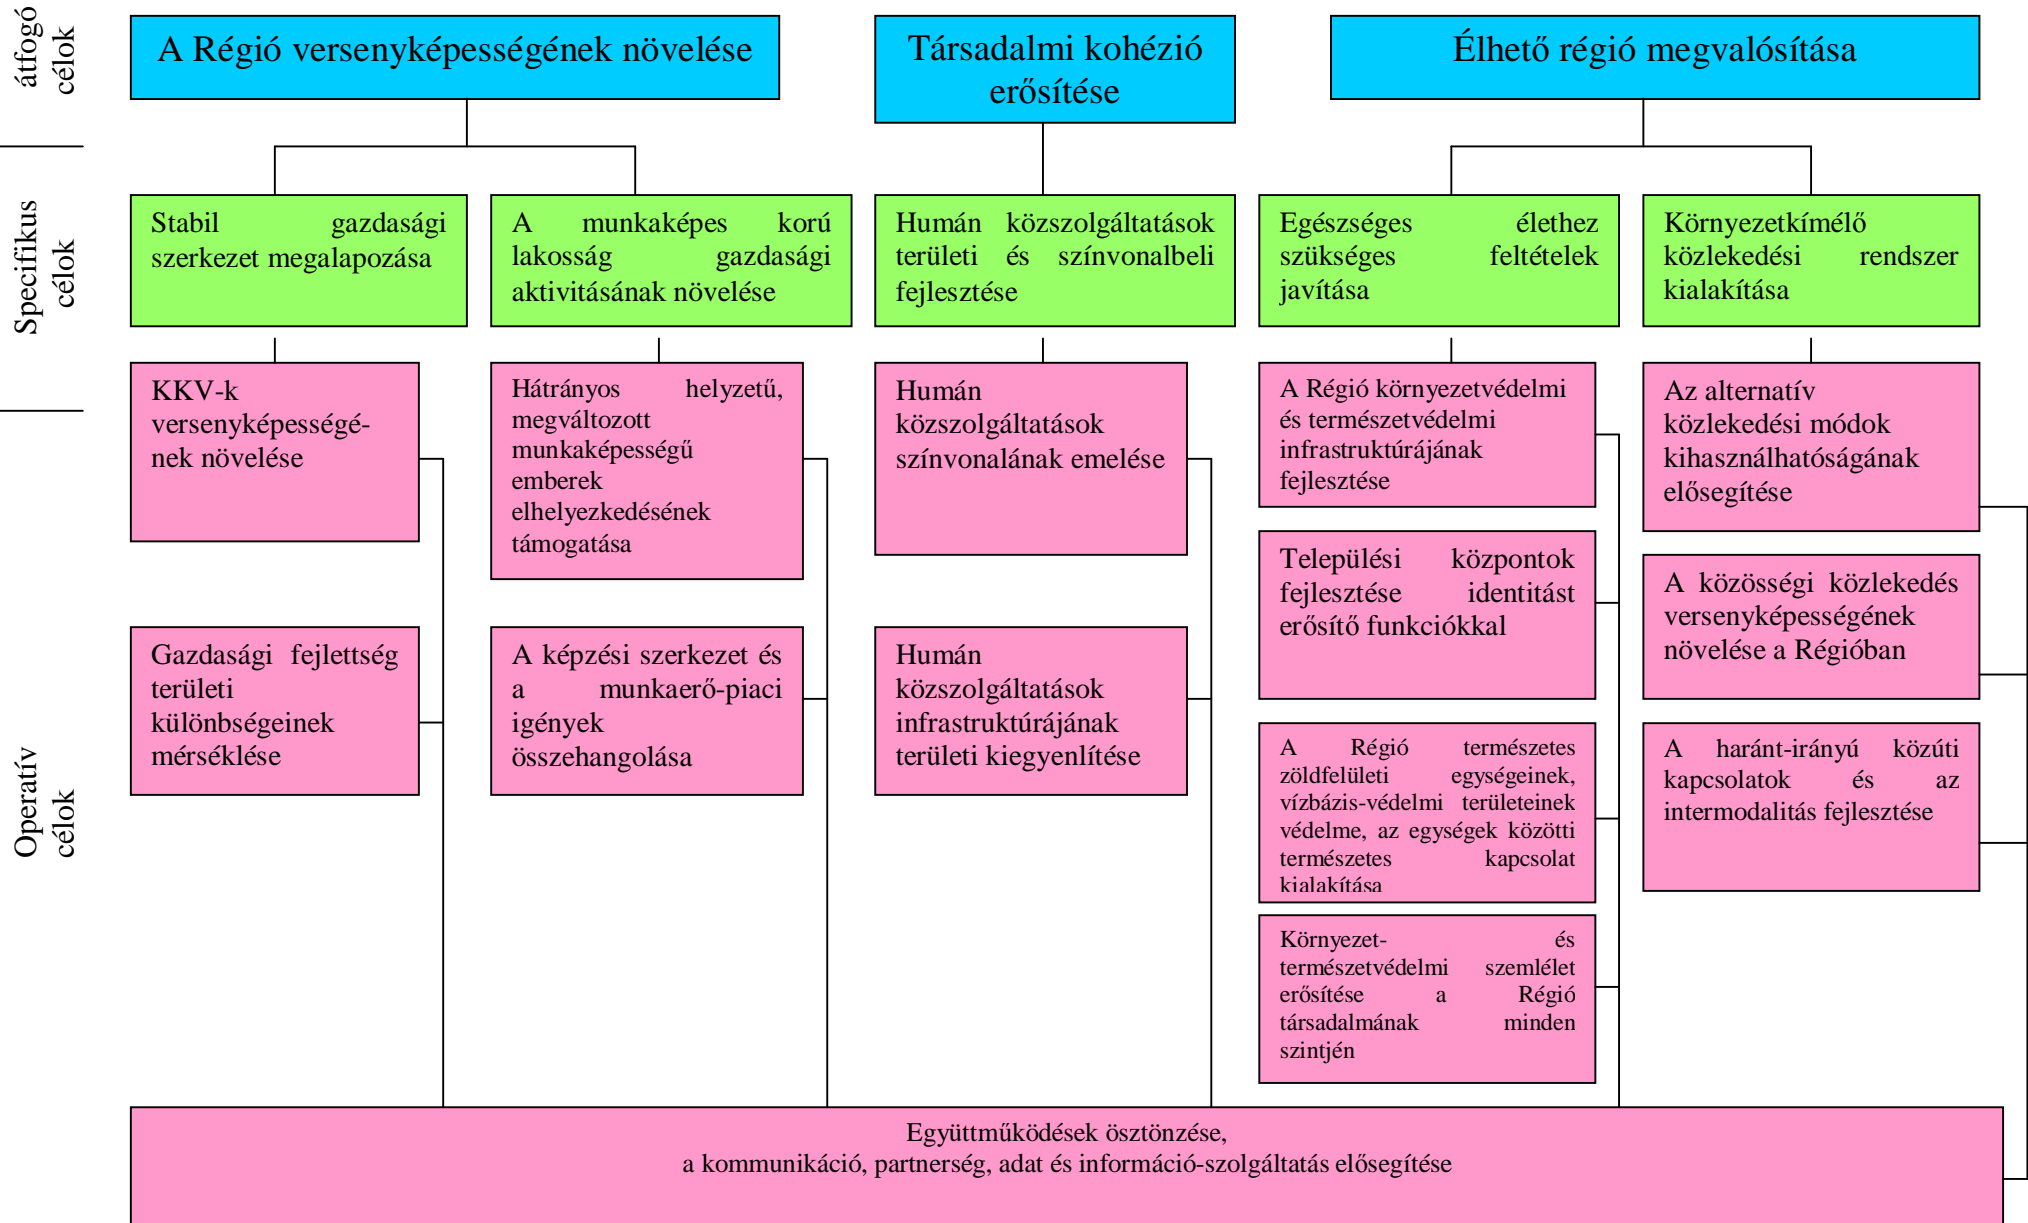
átfogó célok

A Régió versenyképességének növelése

Társadalmi kohézió erősítése

Élhető régió megvalósítása

Specifikus célok

Stabil gazdasági szerkezet megalapozása

A munkaképes korú lakosság gazdasági aktivitásának növelése

Humán közszolgáltatások területi és színvonalbeli fejlesztése

Egészséges élethez szükséges feltételek javítása

Környezetkímélő közlekedési rendszer kialakítása

Operatív célok

KKV-k versenyképességének növelése

Gazdasági fejlettség területi különbségeinek mérséklése

Hátrányos helyzetű, megváltozott munkaképességű emberek elhelyezkedésének támogatása

A képzési szerkezet és a munkaerő-piaci igények összehangolása

Humán közszolgáltatások színvonalának emelése

Humán közszolgáltatások infrastruktúrájának területi kiegyenlítése

A Régió környezetvédelmi és természetvédelmi infrastruktúrájának fejlesztése

Települési központok fejlesztése identitást erősítő funkciókkal

A Régió természetes zöldfelületi egységeinek, vízbázis-védelmi területeinek védelme, az egységek közötti természetes kapcsolat kialakítása

Környezet- és természetvédelmi szemlélet erősítése a Régió társadalmának minden szintjén

Az alternatív közlekedési módok kihasználhatóságának elősegítése

A közösségi közlekedés versenyképességének növelése a Régióban

A haránt-irányú közúti kapcsolatok és az intermodalitás fejlesztése

Együttműködések ösztönzése,
a kommunikáció, partnerség, adat és információ-szolgáltatás elősegítése